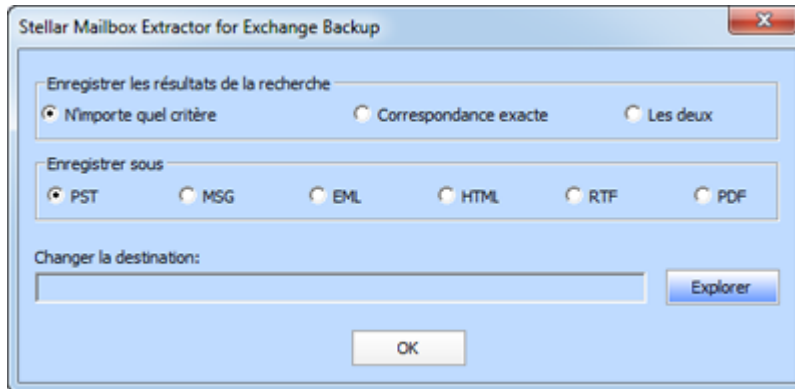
Stellar Mailbox Extractor for Exchange Backup

Enregistrer les résultats de la recherche

N'importe quel critère

Correspondance exacte

Les deux

Enregistrer sous

PST

MSG

EML

HTML

RTF

PDF

Changer la destination:

Explorer

OK